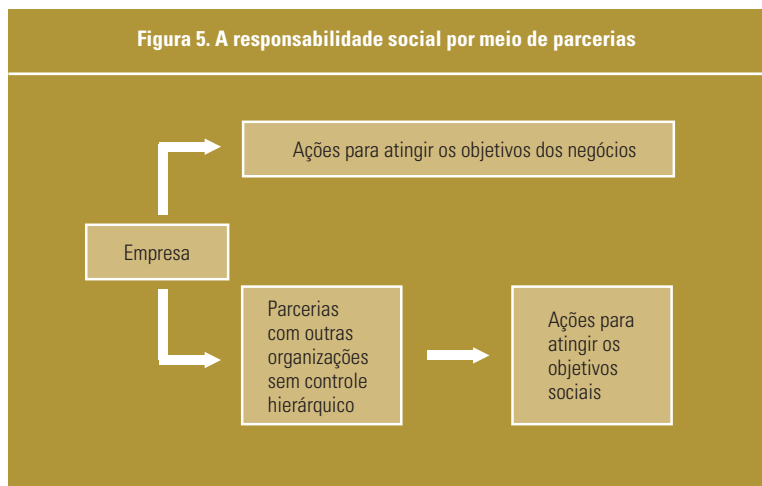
Figura 5. A responsabilidade social por meio de parcerias

Ações para atingir os objetivos dos negócios

Empresa

Parcerias com outras organizações sem controle hierárquico

Ações para atingir os objetivos sociais